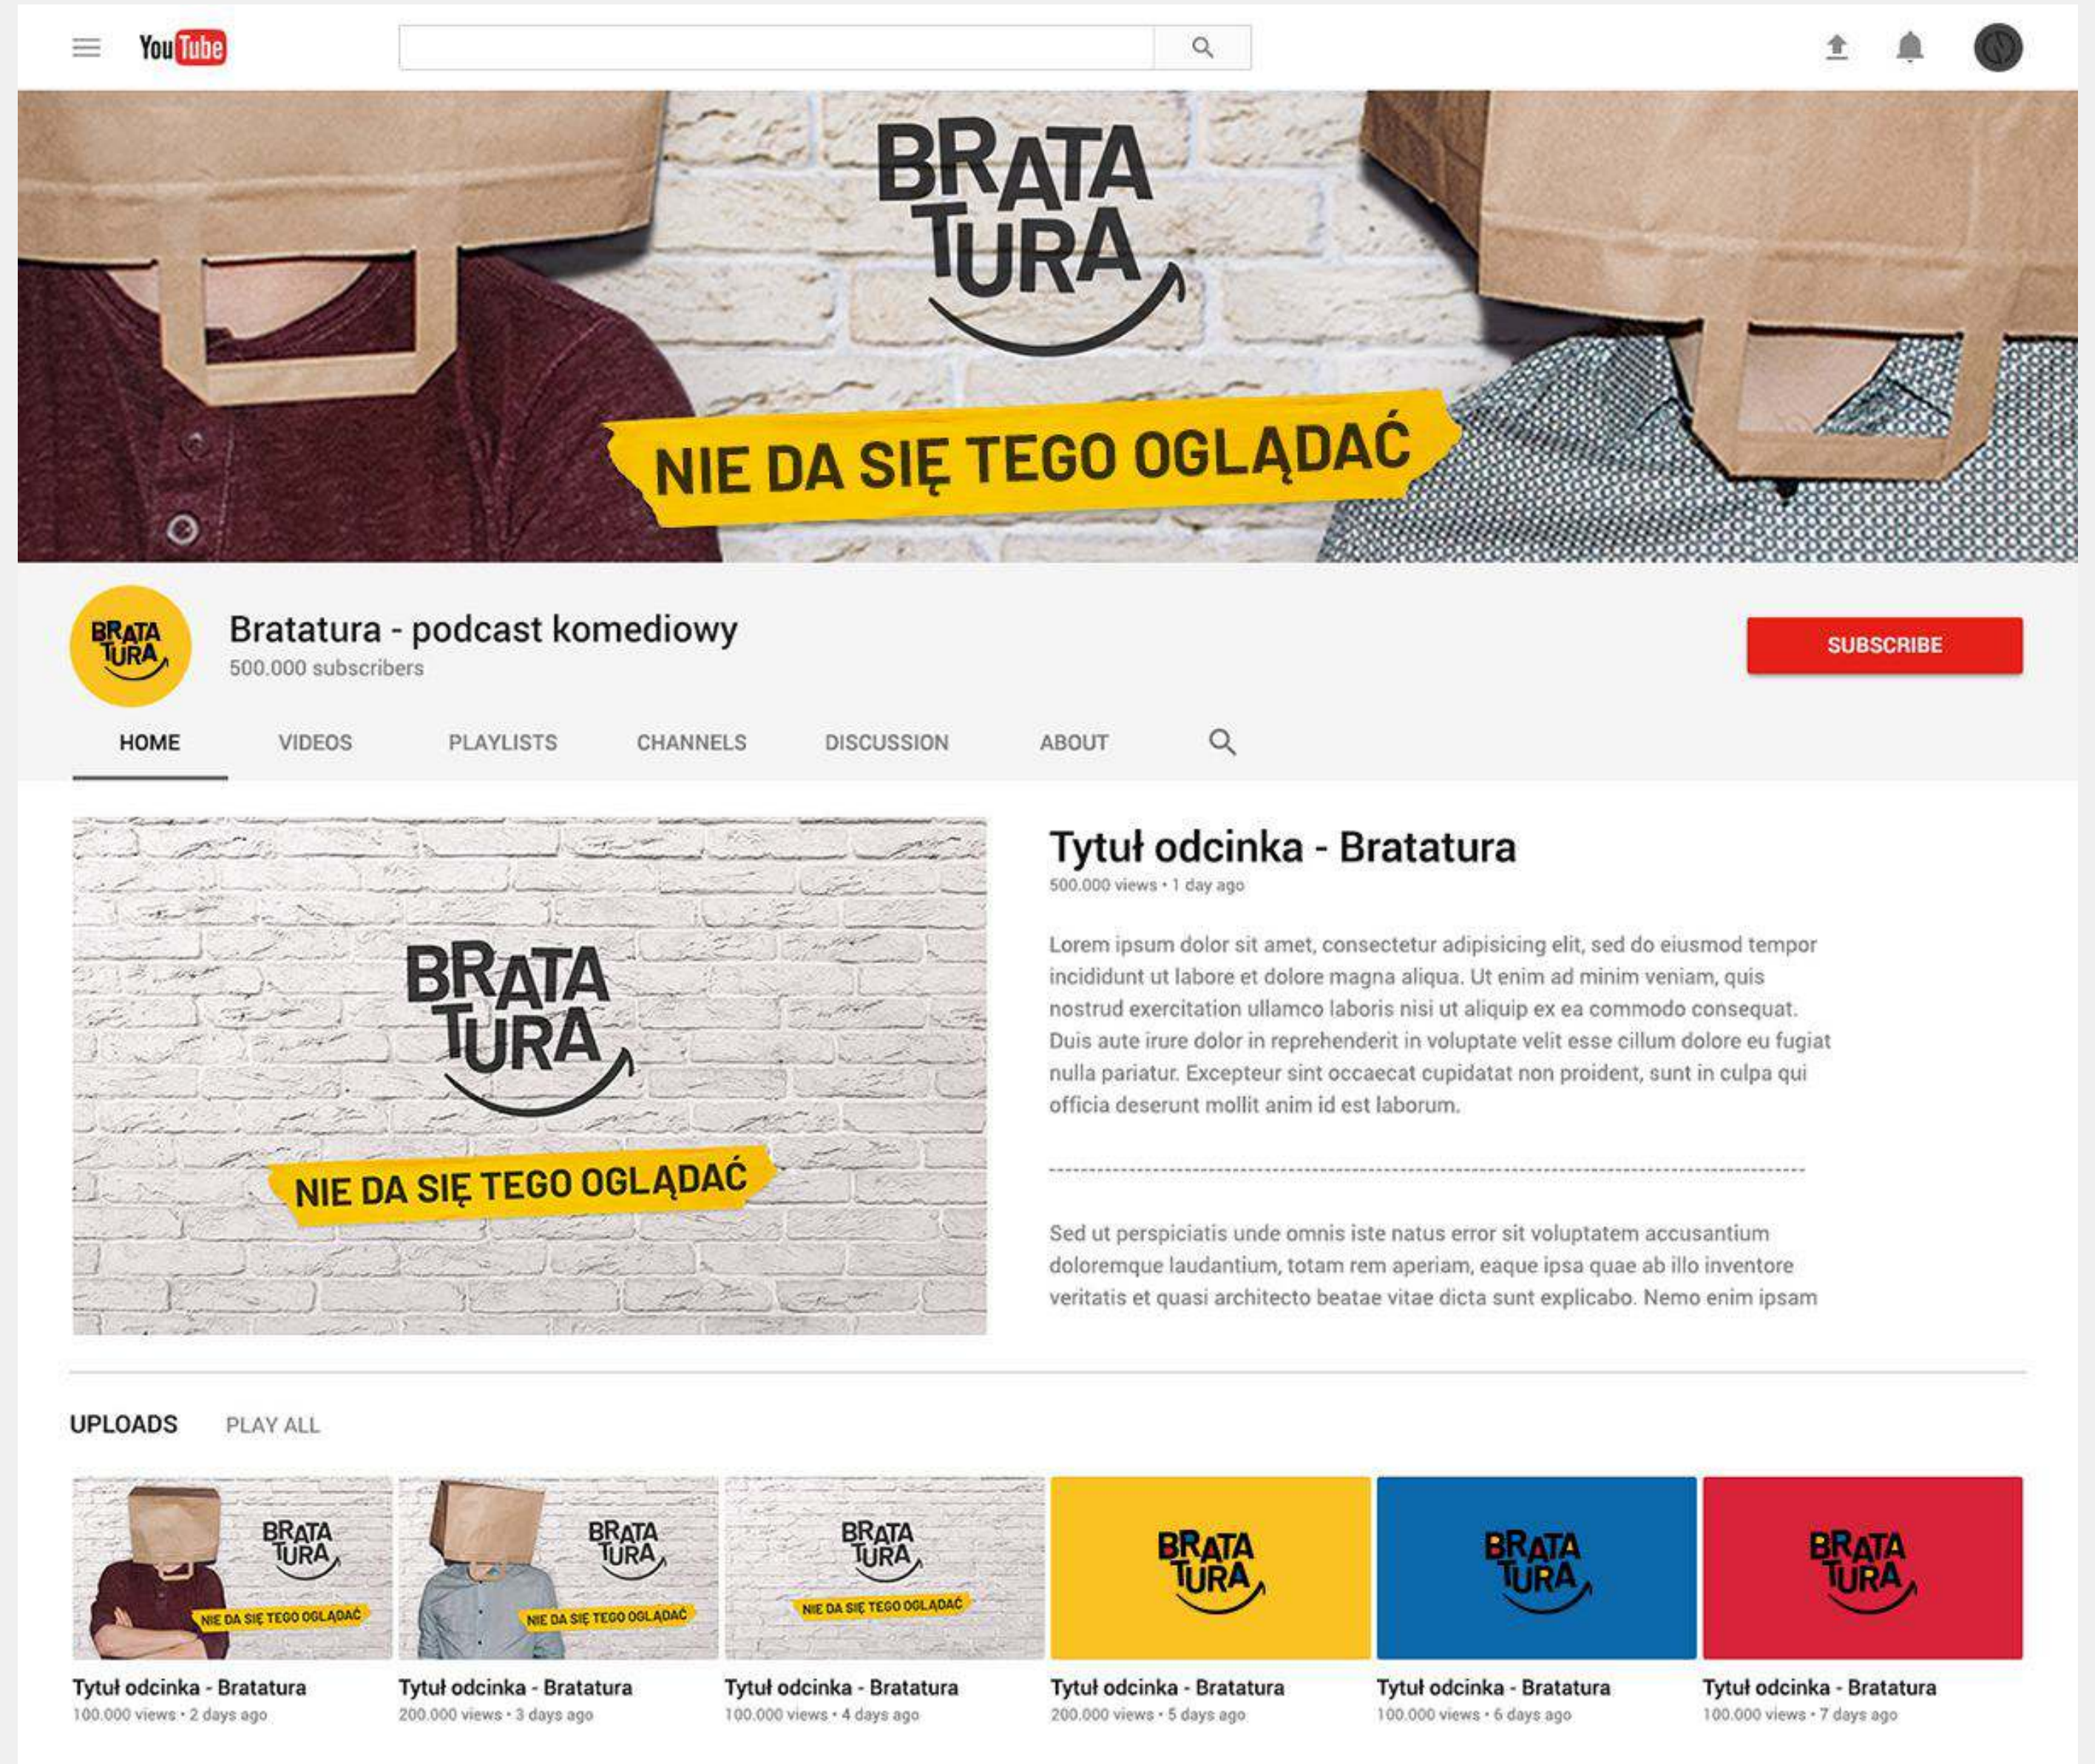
YouTube

BRATA TURA

NIE DA SIĘ TEGO OGLĄDAĆ

BRATA TURA

Bratatura - podcast komediowy
500.000 subscribers

SUBSCRIBE

HOME VIDEOS PLAYLISTS CHANNELS DISCUSSION ABOUT

BRATA TURA

NIE DA SIĘ TEGO OGLĄDAĆ

Tytuł odcinka - Bratatura
500.000 views • 1 day ago

Lorem ipsum dolor sit amet, consectetur adipisicing elit, sed do eiusmod tempor incididunt ut labore et dolore magna aliqua. Ut enim ad minim veniam, quis nostrud exercitation ullamco laboris nisi ut aliquip ex ea commodo consequat. Duis aute irure dolor in reprehenderit in voluptate velit esse cillum dolore eu fugiat nulla pariatur. Excepteur sint occaecat cupidatat non proident, sunt in culpa qui officia deserunt mollit anim id est laborum.

------------------------------------------------------------------------------------------

Sed ut perspiciatis unde omnis iste natus error sit voluptatem accusantium doloremque laudantium, totam rem aperiam, eaque ipsa quae ab illo inventore veritatis et quasi architecto beatae vitae dicta sunt explicabo. Nemo enim ipsam

UPLOADS PLAY ALL

BRATA TURA
NIE DA SIĘ TEGO OGLĄDAĆ
Tytuł odcinka - Bratatura
100.000 views • 2 days ago

BRATA TURA
NIE DA SIĘ TEGO OGLĄDAĆ
Tytuł odcinka - Bratatura
200.000 views • 3 days ago

BRATA TURA
NIE DA SIĘ TEGO OGLĄDAĆ
Tytuł odcinka - Bratatura
100.000 views • 4 days ago

BRATA TURA
Tytuł odcinka - Bratatura
200.000 views • 5 days ago

BRATA TURA
Tytuł odcinka - Bratatura
100.000 views • 6 days ago

BRATA TURA
Tytuł odcinka - Bratatura
100.000 views • 7 days ago